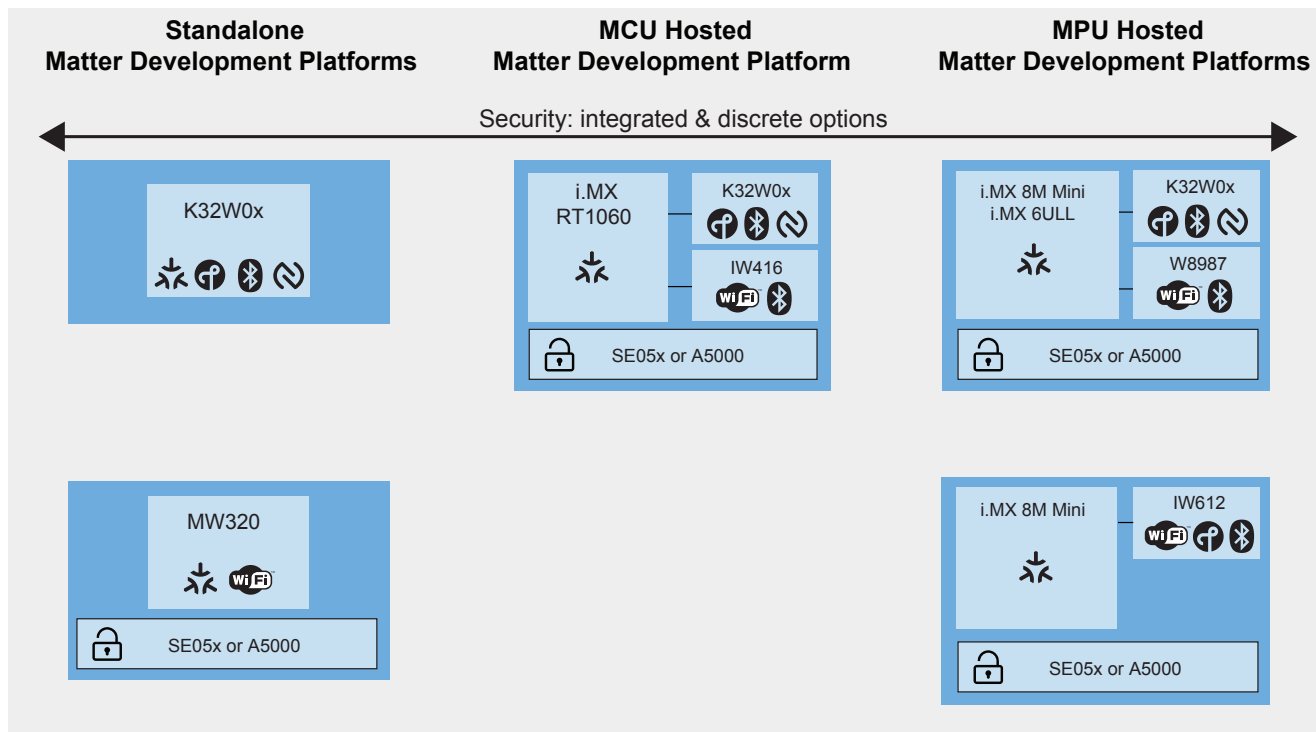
Standalone
Matter Development Platforms

MCU Hosted
Matter Development Platform

MPU Hosted
Matter Development Platforms

Security: integrated & discrete options

K32W0x

i.MX
RT1060

K32W0x

IW416

Wi Fi

SE05x or A5000

i.MX 8M Mini
i.MX 6ULL

K32W0x

W8987

Wi Fi

SE05x or A5000

MW320

Wi Fi

SE05x or A5000

i.MX 8M Mini

IW612

Wi Fi

SE05x or A5000